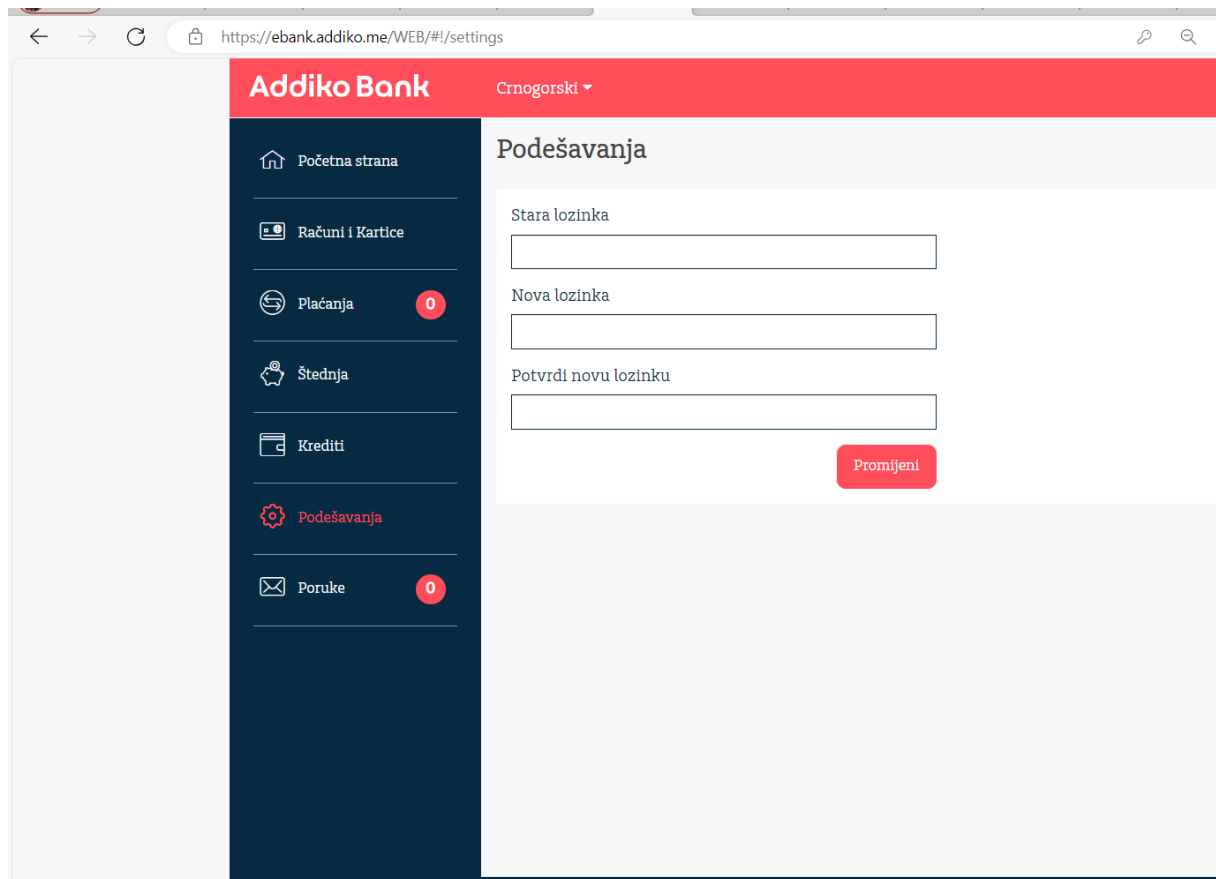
https://ebank.addiko.me/WEB/#!/settings

Addiko Bank

Crnogorski

Početna strana

Računi i Kartice

Plaćanja 0

Štednja

Krediti

Podešavanja

Poruke 0

Podešavanja

Stara lozinka

Nova lozinka

Potvrdi novu lozinku

Promijeni